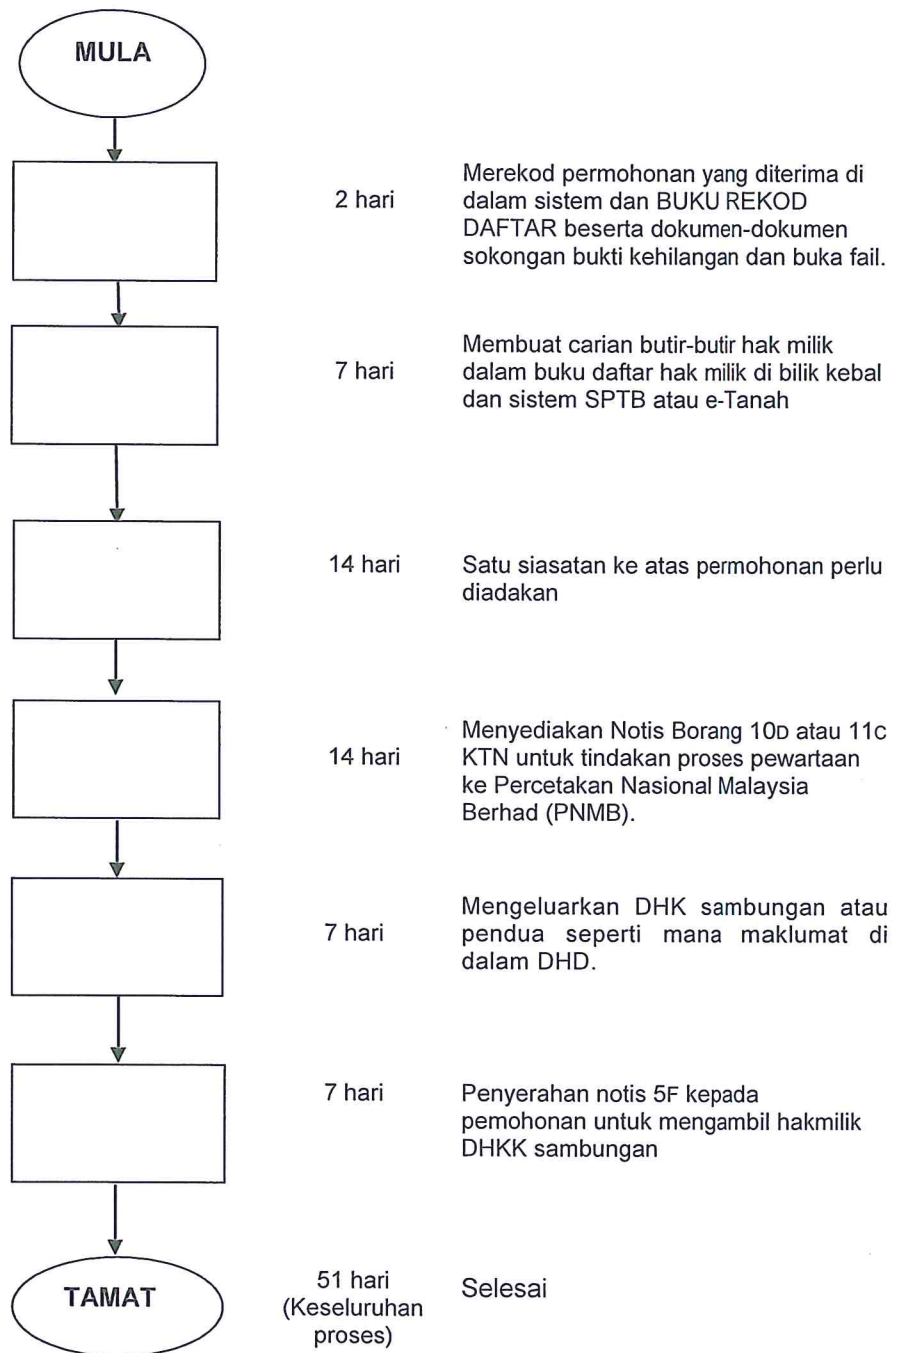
MULA

2 hari

Merekod permohonan yang diterima di dalam sistem dan BUKU REKOD DAFTAR beserta dokumen-dokumen sokongan bukti kehilangan dan buka fail.

7 hari

Membuat carian butir-butir hak milik dalam buku daftar hak milik di bilik kebal dan sistem SPTB atau e-Tanah

14 hari

Satu siasatan ke atas permohonan perlu diadakan

14 hari

Menyediakan Notis Borang 10D atau 11C KTN untuk tindakan proses pewartaan ke Percetakan Nasional Malaysia Berhad (PNMB).

7 hari

Mengeluarkan DHK sambungan atau pendua seperti mana maklumat di dalam DHD.

7 hari

Penyerahan notis 5F kepada pemohonan untuk mengambil hakmilik DHKK sambungan

TAMAT

51 hari (Keseluruhan proses)

Selesai